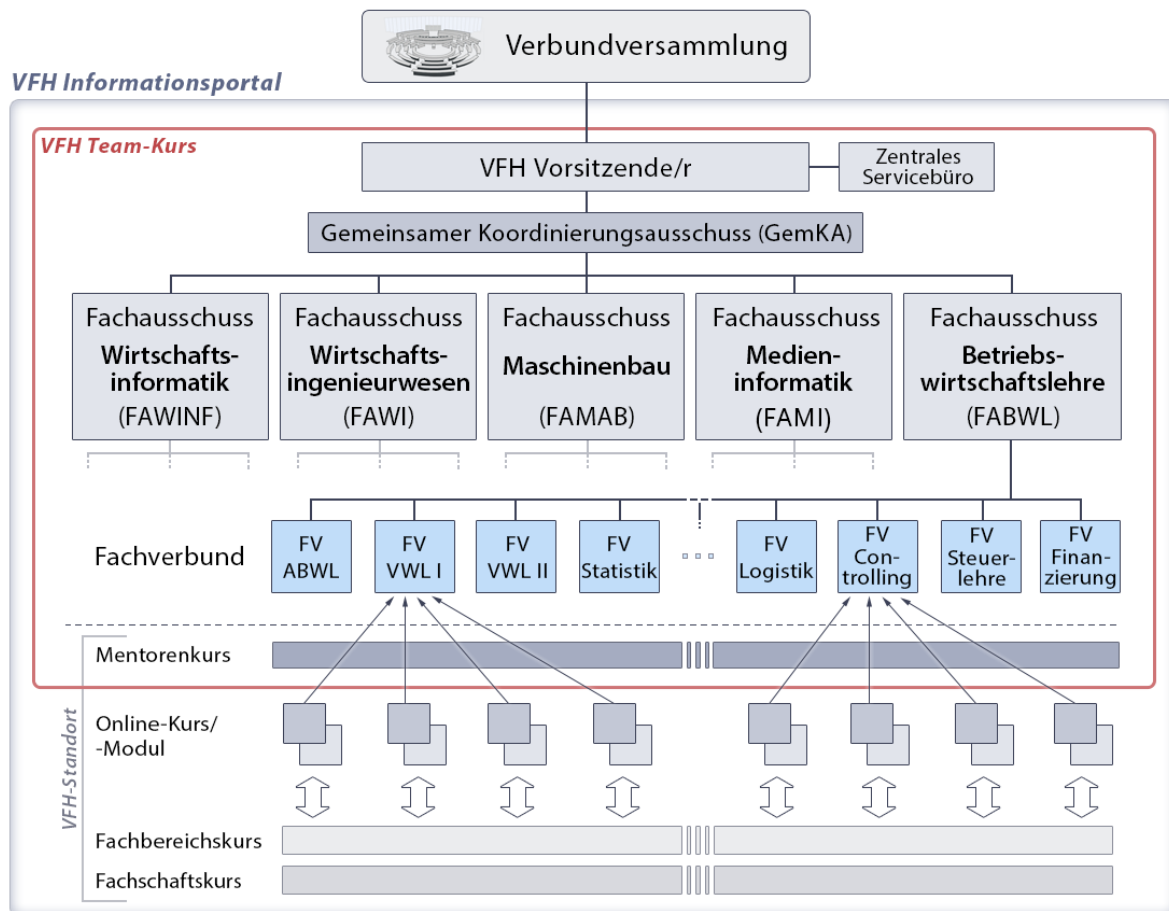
Verbundversammlung

VFH Informationsportal

VFH Team-Kurs

VFH Vorsitzende/r

Zentrales Servicebüro

Gemeinsamer Koordinierungsausschuss (GemKA)

Fachausschuss Wirtschaftsinformatik (FAWINF)

Fachausschuss Wirtschaftsingenieurwesen (FAWI)

Fachausschuss Maschinenbau (FAMAB)

Fachausschuss Medieninformatik (FAMI)

Fachausschuss Betriebswirtschaftslehre (FABWL)

Fachverbund

FV ABWL

FV VWL I

FV VWL II

FV Statistik

FV Logistik

FV Controlling

FV Steuerlehre

FV Finanzierung

Mentorenkurs

VFH-Standort

Online-Kurs/ -Modul

Fachbereichskurs

Fachschaftskurs